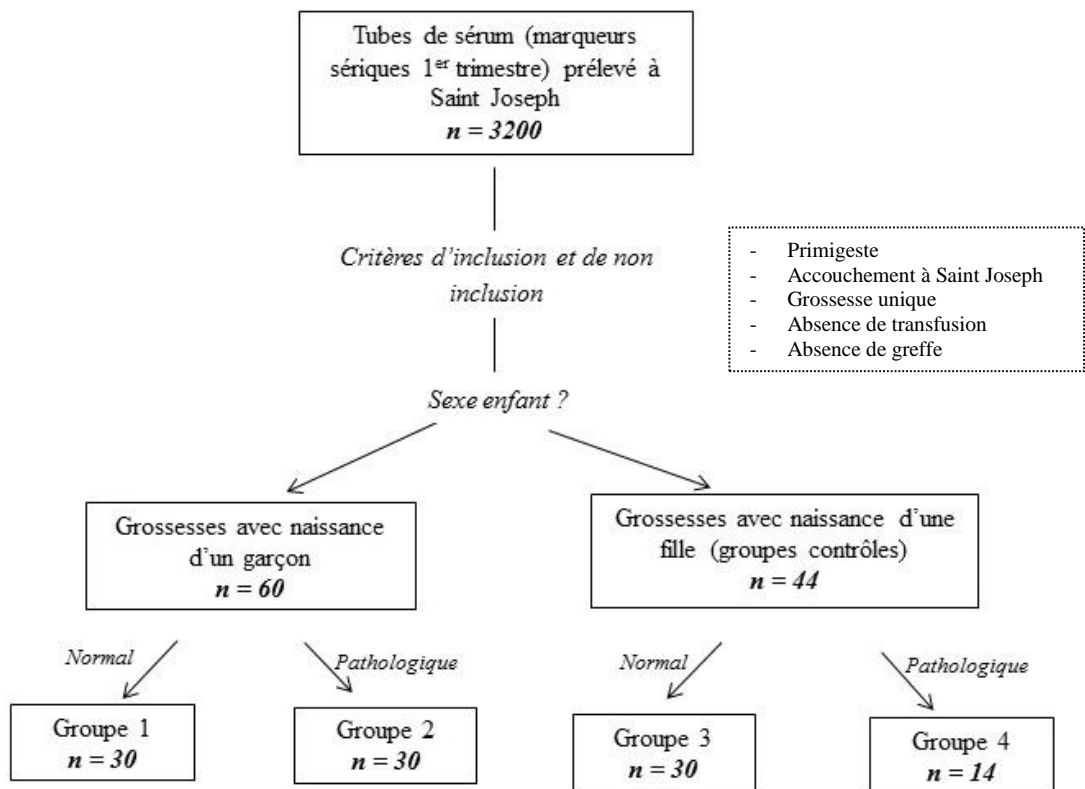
Tubes de sérum (marqueurs sériques 1$^{er}$ trimestre) prélevé à Saint Joseph
***n = 3200***

*Critères d'inclusion et de non inclusion*

- Primigeste
- Accouchement à Saint Joseph
- Grossesse unique
- Absence de transfusion
- Absence de greffe

*Sexe enfant ?*

Grossesses avec naissance d'un garçon
***n = 60***

Grossesses avec naissance d'une fille (groupes contrôles)
***n = 44***

*Normal*

*Pathologique*

*Normal*

*Pathologique*

Groupe 1
***n = 30***

Groupe 2
***n = 30***

Groupe 3
***n = 30***

Groupe 4
***n = 14***